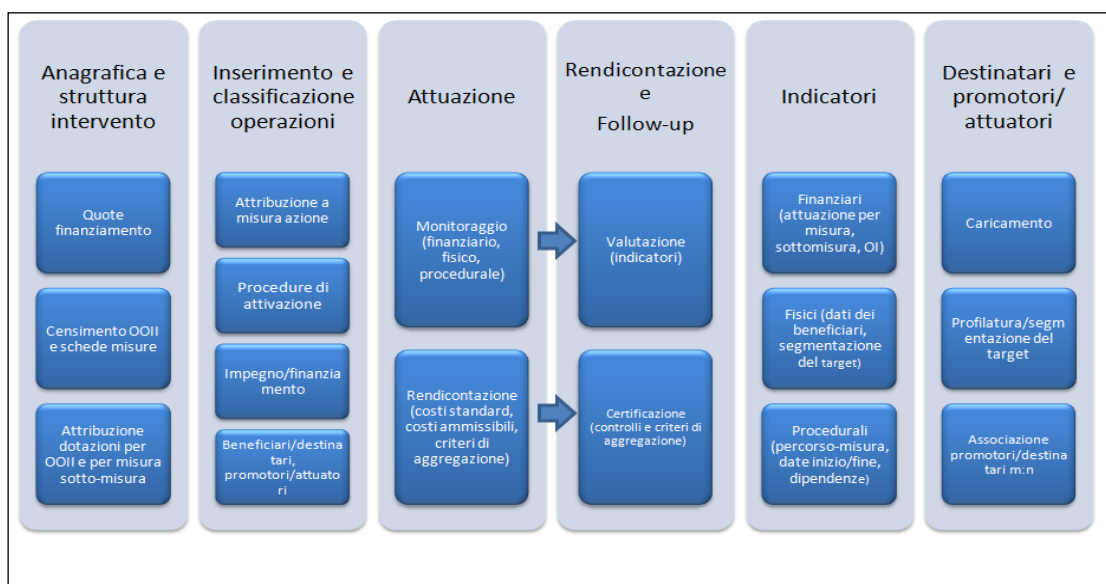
Anagrafica e struttura intervento

Quote finanziamento

Censimento OOII e schede misure

Attribuzione dotazioni per OOII e per misura sotto-misura

Inserimento e classificazione operazioni

Attribuzione a misura azione

Procedure di attivazione

Impegno/finanziamento

Beneficiari/destinatari, promotori/attuatori

Attuazione

Monitoraggio (finanziario, fisico, procedurale)

Rendicontazione (costi standard, costi ammissibili, criteri di aggregazione)

Rendicontazione e Follow-up

Valutazione (indicatori)

Certificazione (controlli e criteri di aggregazione)

Indicatori

Finanziari (attuazione per misura, sottomisura, OI)

Fisici (dati dei beneficiari, segmentazione del target)

Procedurali (percorso-misura, date inizio/fine, dipendenze)

Destinatari e promotori/ attuatori

Caricamento

Profilatura/segmentazione del target

Associazione promotori/destinatari m:n